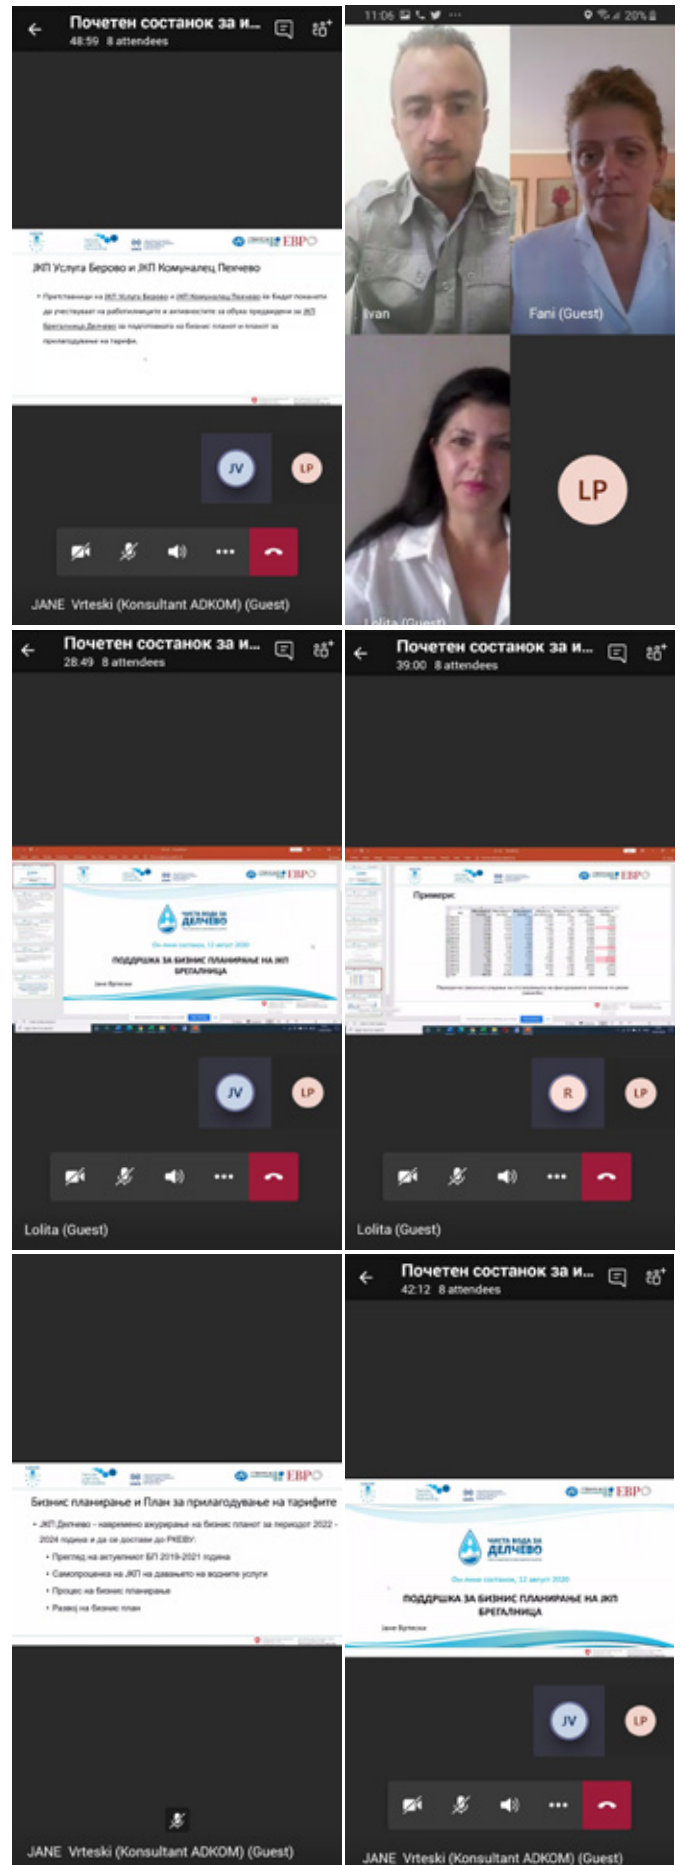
Почетен состанок за и...
48:59 8 attendees

ЕВРО

ЈКП Услуга Берово и ЈКП Комуналец Пехчево

• Претставници на ЈКП Услуга Берово и ЈКП Комуналец Пехчево ќе бидат покането да учествуваат на работилниците и активностите за обука предвидени за ЈКП Брегалница Делчево за подготовката на бизнис планот и планот за прилагодување на тарифи.

JV
LP

JANE Vrteski (Konsultant ADKOM) (Guest)

11:06
20%

Ivan
Fani (Guest)
Lolita (Guest)
LP

Почетен состанок за и...
28:49 8 attendees

ЕВРО
ЧИСТА ВОДА ЗА ДЕЛЧЕВО
Он-лајн состанок, 12 август 2020
ПОДДРШКА ЗА БИЗНИС ПЛАНИРАЊЕ НА ЈКП БРЕГАЛНИЦА
Јане Вртески

JV
LP

Lolita (Guest)

Почетен состанок за и...
39:00 8 attendees

ЕВРО
Пример:

R
LP

Lolita (Guest)

ЕВРО

Бизнис планирање и План за прилагодување на тарифите

• ЈКП Делчево - навремено ажурирање на бизнис планот за периодот 2022 - 2024 година и да се достави до РКЕВУ:
• Преглед на актуелниот БП 2019-2021 година
• Самопроценка на ЈКП на давањето на водните услуги
• Процес на бизнис планирање
• Развој на бизнис план

JANE Vrteski (Konsultant ADKOM) (Guest)

Почетен состанок за и...
42:12 8 attendees

ЕВРО
ЧИСТА ВОДА ЗА ДЕЛЧЕВО
Он-лајн состанок, 12 август 2020
ПОДДРШКА ЗА БИЗНИС ПЛАНИРАЊЕ НА ЈКП БРЕГАЛНИЦА
Јане Вртески

JV
LP

JANE Vrteski (Konsultant ADKOM) (Guest)